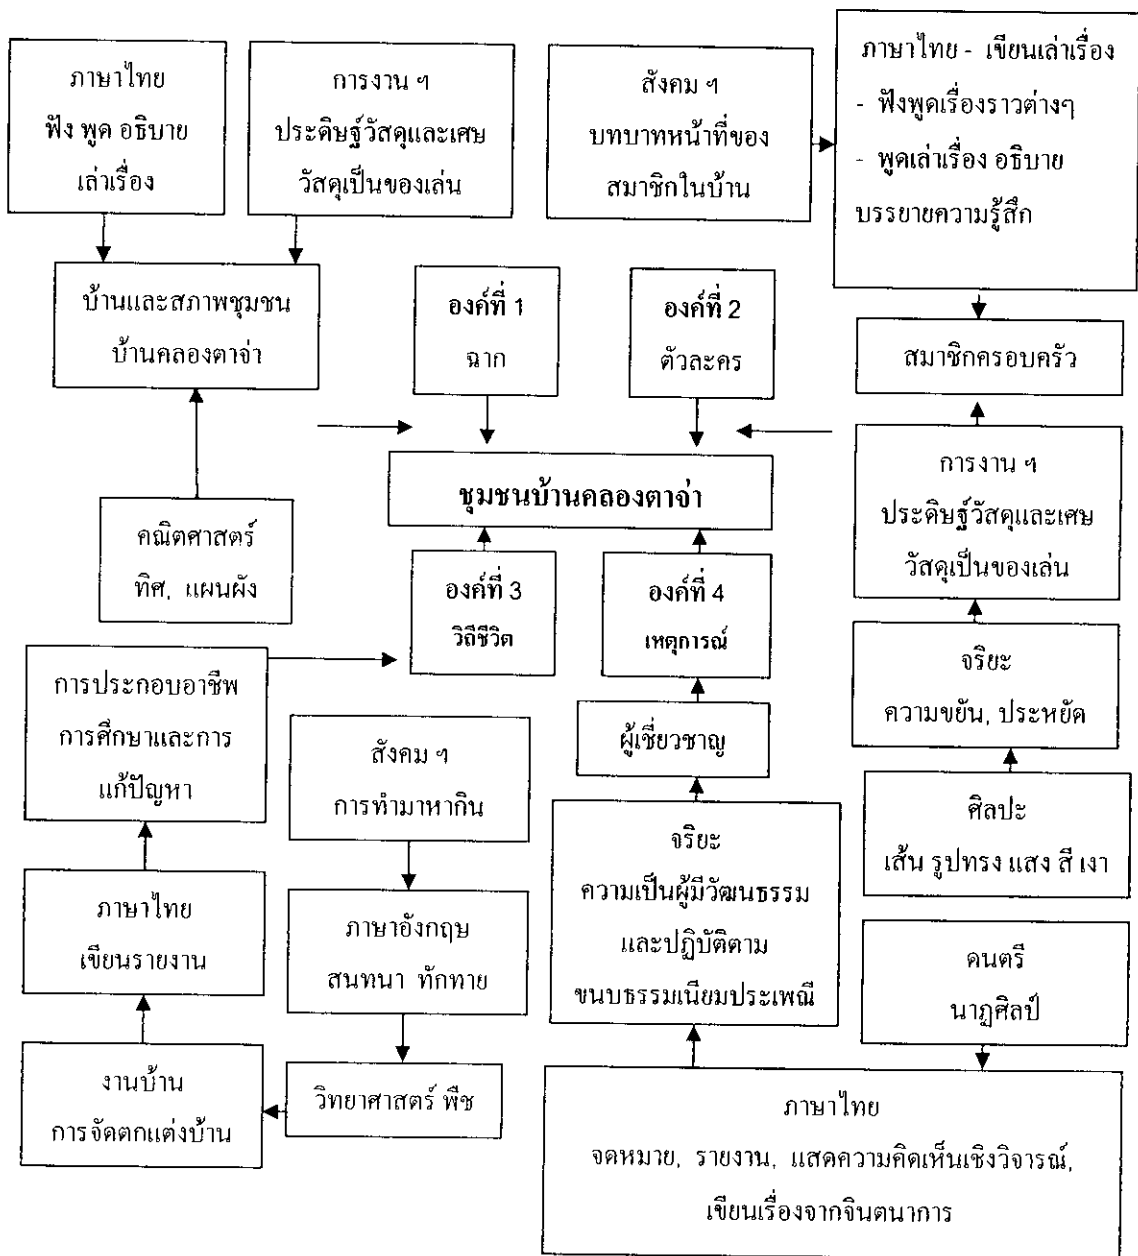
ภาษาไทย
ฟัง พูด อธิบาย
เล่าเรื่อง

การงาน ฯ
ประดิษฐ์วัสดุและเศษ
วัสดุเป็นของเล่น

สังคม ฯ
บทบาทหน้าที่ของ
สมาชิกในบ้าน

ภาษาไทย - เขียนเล่าเรื่อง
- ฟังพูดเรื่องราวต่างๆ
- พูดเล่าเรื่อง อธิบาย
บรรยายความรู้สึก

บ้านและสภาพชุมชน
บ้านคลองตาจ่า

องค์ที่ 1
ฉาก

องค์ที่ 2
ตัวละคร

สมาชิกครอบครัว

ชุมชนบ้านคลองตาจ่า

การงาน ฯ
ประดิษฐ์วัสดุและเศษ
วัสดุเป็นของเล่น

คณิตศาสตร์
ทิศ, แผนผัง

องค์ที่ 3
วิถีชีวิต

องค์ที่ 4
เหตุการณ์

จริยะ
ความขยัน, ประหยัด

การประกอบอาชีพ
การศึกษาและการ
แก้ปัญหา

สังคม ฯ
การทำมาหากิน

ผู้เชี่ยวชาญ

ศิลปะ
เส้น รูปทรง แสง สี เงา

ภาษาไทย
เขียนรายงาน

ภาษาอังกฤษ
สนทนา ทักทาย

จริยะ
ความเป็นผู้มีวัฒนธรรม
และปฏิบัติตาม
ขนบธรรมเนียมประเพณี

ดนตรี
นาฏศิลป์

งานบ้าน
การจัดตกแต่งบ้าน

วิทยาศาสตร์ พืช

ภาษาไทย
จดหมาย, รายงาน, แสดงความคิดเห็นเชิงวิจารณ์,
เขียนเรื่องจากจินตนาการ